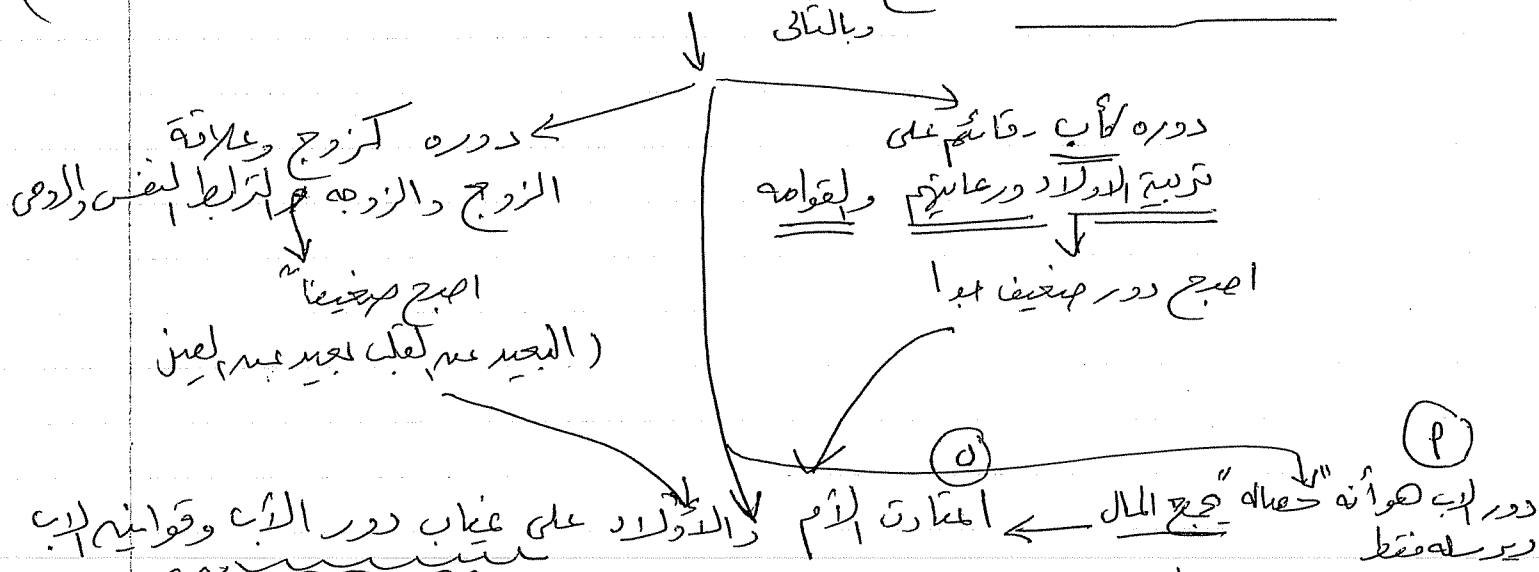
وبالتالى

دوره كأب قائم على تربية الاولاد ورعايتهم والقوامه

اصبح دور ضعيف ابدا

دوره كزوج وعلاقة الزوج والزوجه والترابط النفسى والروحى

اصبح ضعيفاً

(البعيد عن القلب بعيد عن العين)

(م) دور الاب هو أنه "حصاله" "جمع المال" ويرسله فقط

(ن) اعتادت الأم

والاولاد على غياب دور الأب وقوامة الاب